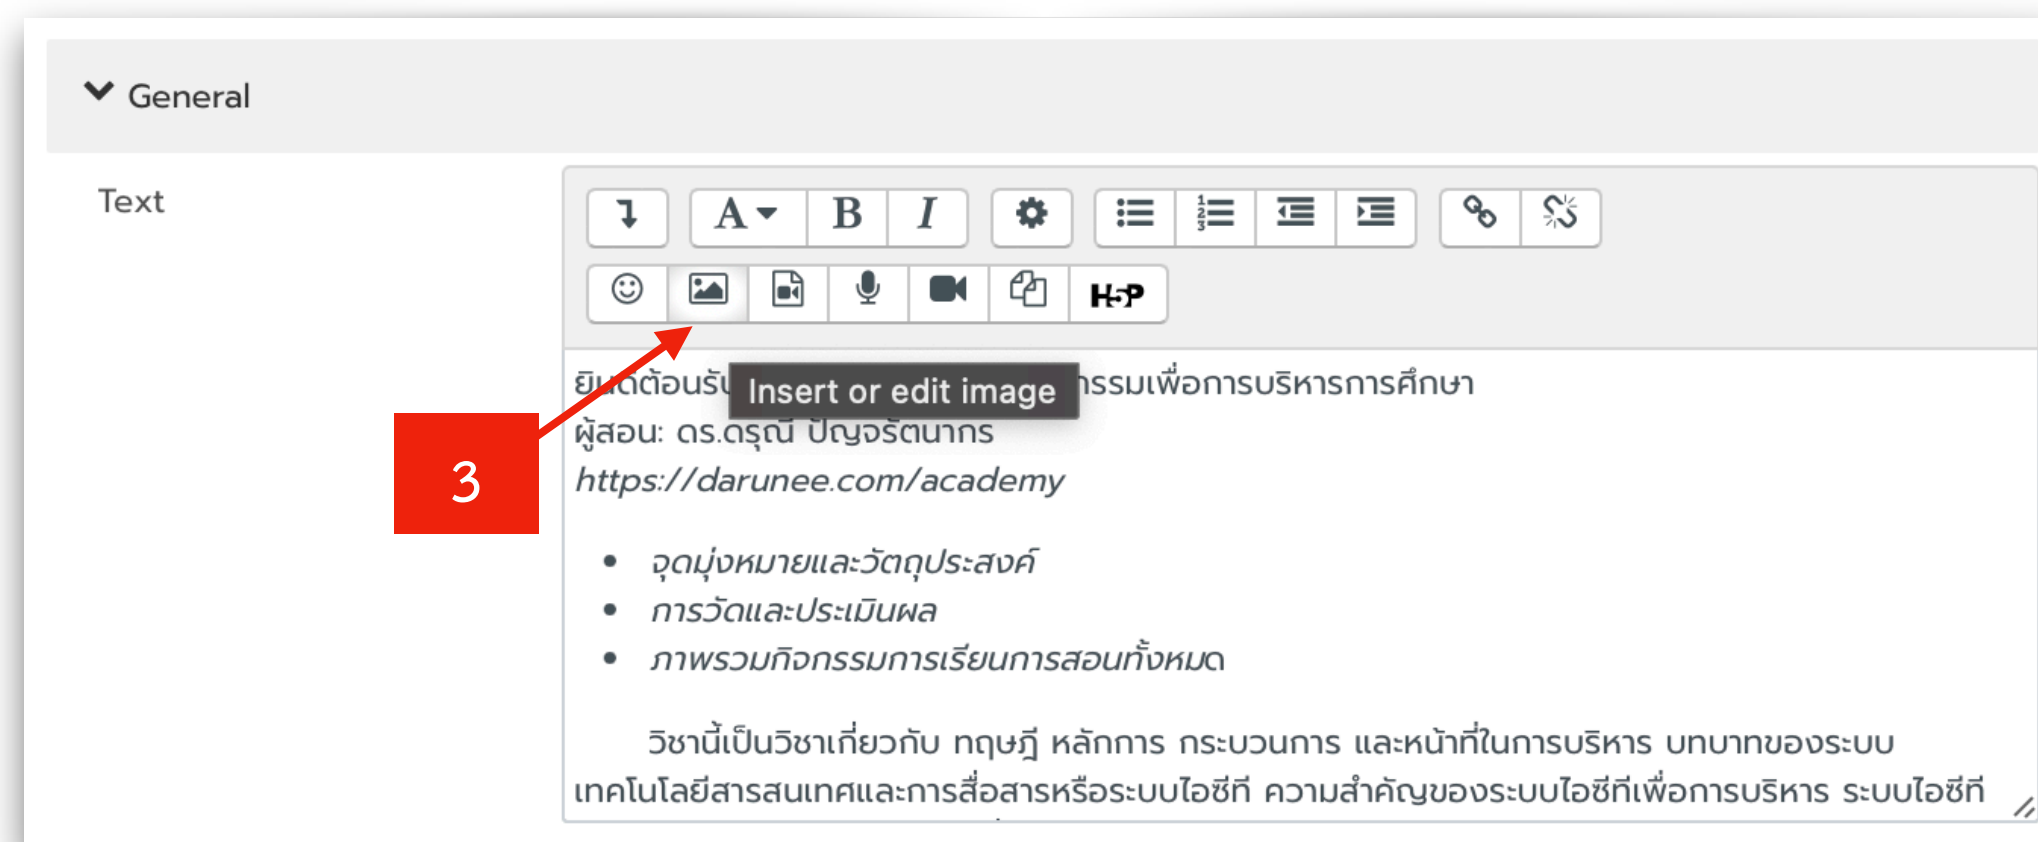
General

Text

A B I

H5P

ยิน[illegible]ต้อนรับ Insert or edit image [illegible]รรมเพื่อการบริหารการศึกษา
ผู้สอน: ดร.ดรุณี ปัญจรัตนากร
https://darunee.com/academy

- จุดมุ่งหมายและวัตถุประสงค์
- การวัดและประเมินผล
- ภาพรวมกิจกรรมการเรียนการสอนทั้งหมด

วิชานี้เป็นวิชาเกี่ยวกับ ทฤษฎี หลักการ กระบวนการ และหน้าที่ในการบริหาร บทบาทของระบบเทคโนโลยีสารสนเทศและการสื่อสารหรือระบบไอซีที ความสำคัญของระบบไอซีทีเพื่อการบริหาร ระบบไอซีที

3